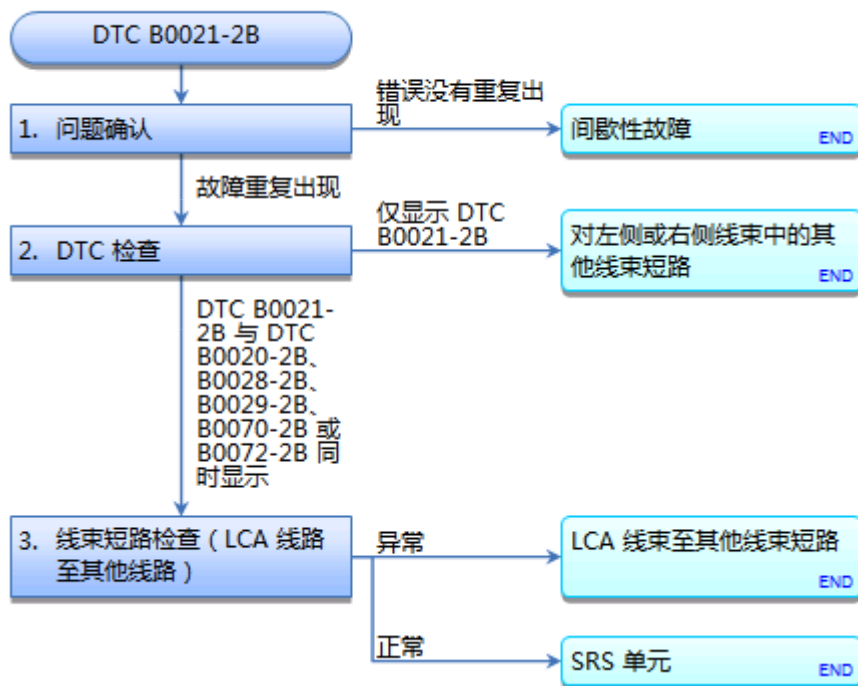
DTC B0021-2B

1. 问题确认

错误没有重复出现

间歇性故障

END

故障重复出现

2. DTC 检查

仅显示 DTC B0021-2B

对左侧或右侧线束中的其他线束短路

END

DTC B0021-2B 与 DTC B0020-2B、B0028-2B、B0029-2B、B0070-2B 或 B0072-2B 同时显示

3. 线束短路检查（LCA 线路至其他线路）

异常

LCA 线束至其他线束短路

END

正常

SRS 单元

END